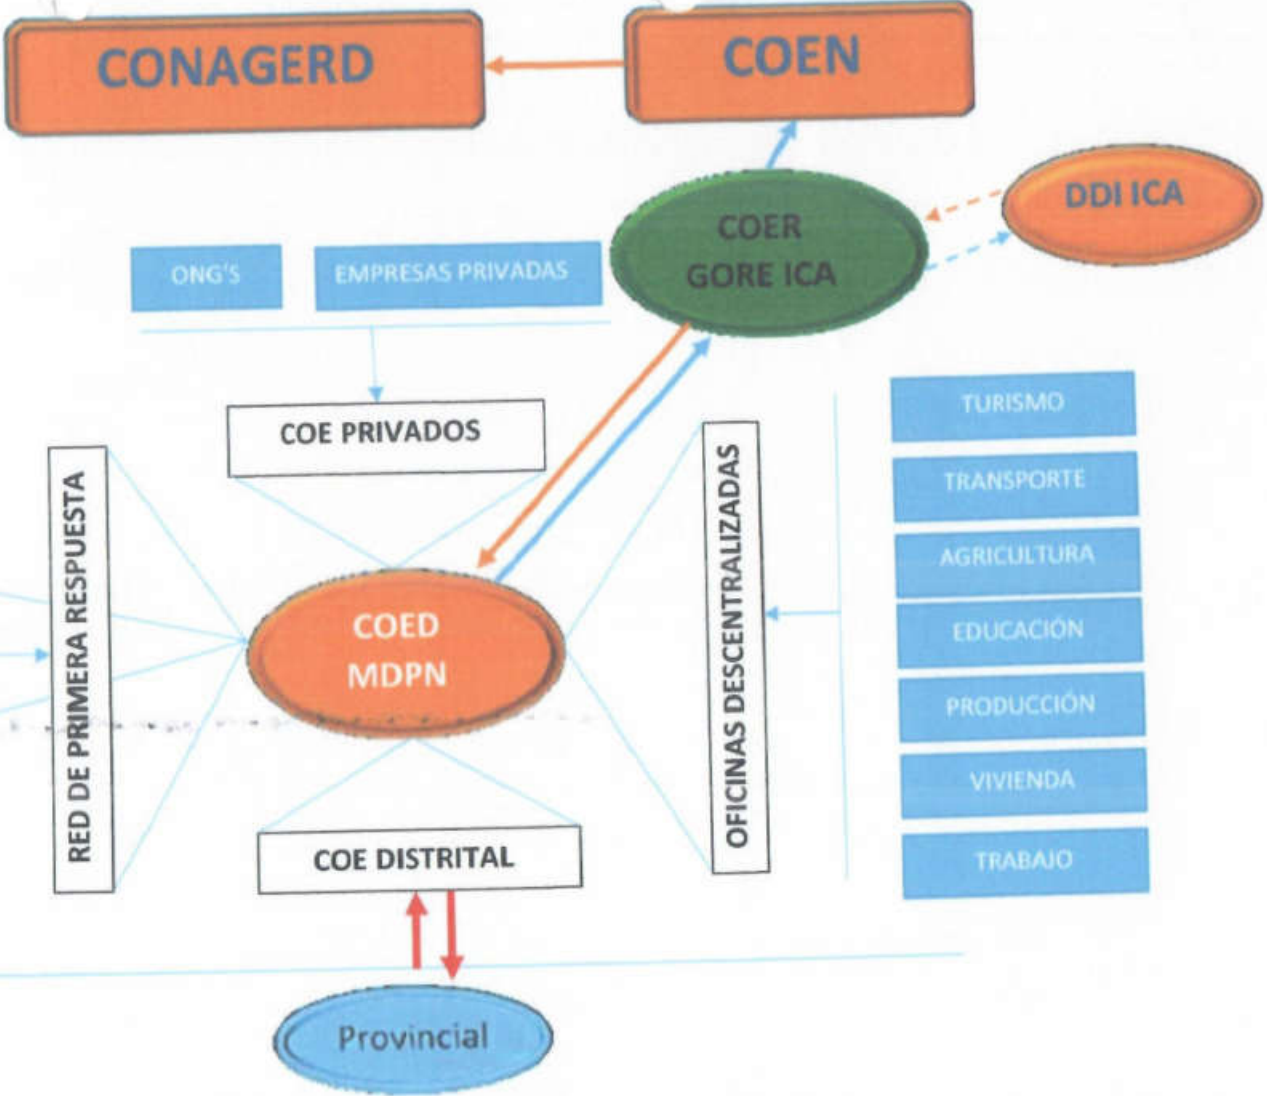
CONAGERD

COEN

DDI ICA

COER
GORE ICA

ONG'S

EMPRESAS PRIVADAS

COE PRIVADOS

RED DE PRIMERA RESPUESTA

COED
MDPN

OFICINAS DESCENTRALIZADAS

TURISMO

TRANSPORTE

AGRICULTURA

EDUCACIÓN

PRODUCCIÓN

VIVIENDA

TRABAJO

COE DISTRITAL

Provincial